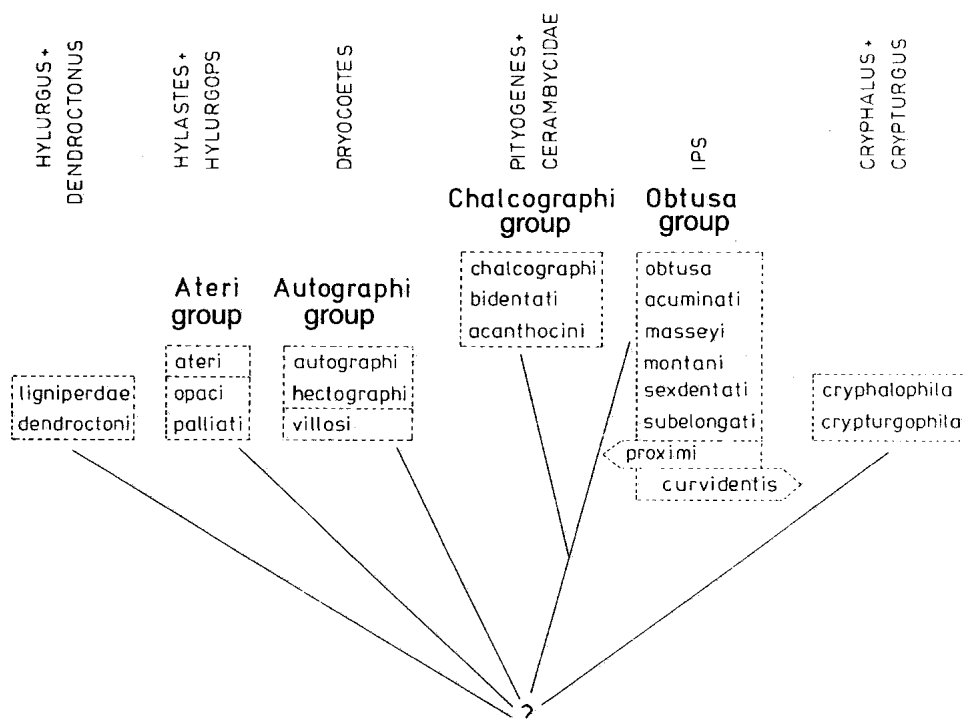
HYLURGUS + DENDROCTONUS

HYLASTES + HYLURGOPS

DRYOCOETES

PITYOGENES + CERAMBYCIDAE

IPS

CRYPHALUS + CRYPTURGUS

Chalcographi group

Obtusa group

Ateri group

Autographi group

chalcographi
bidentati
acanthocini

obtusa
acuminati
masseyi
montani
sexdentati
subelongati

ateri
opaci
palliati

autographi
hectographi
villosi

ligniperdae
dendroctoni

cryphalophila
crypturgophila

proximi

curvidentis

?